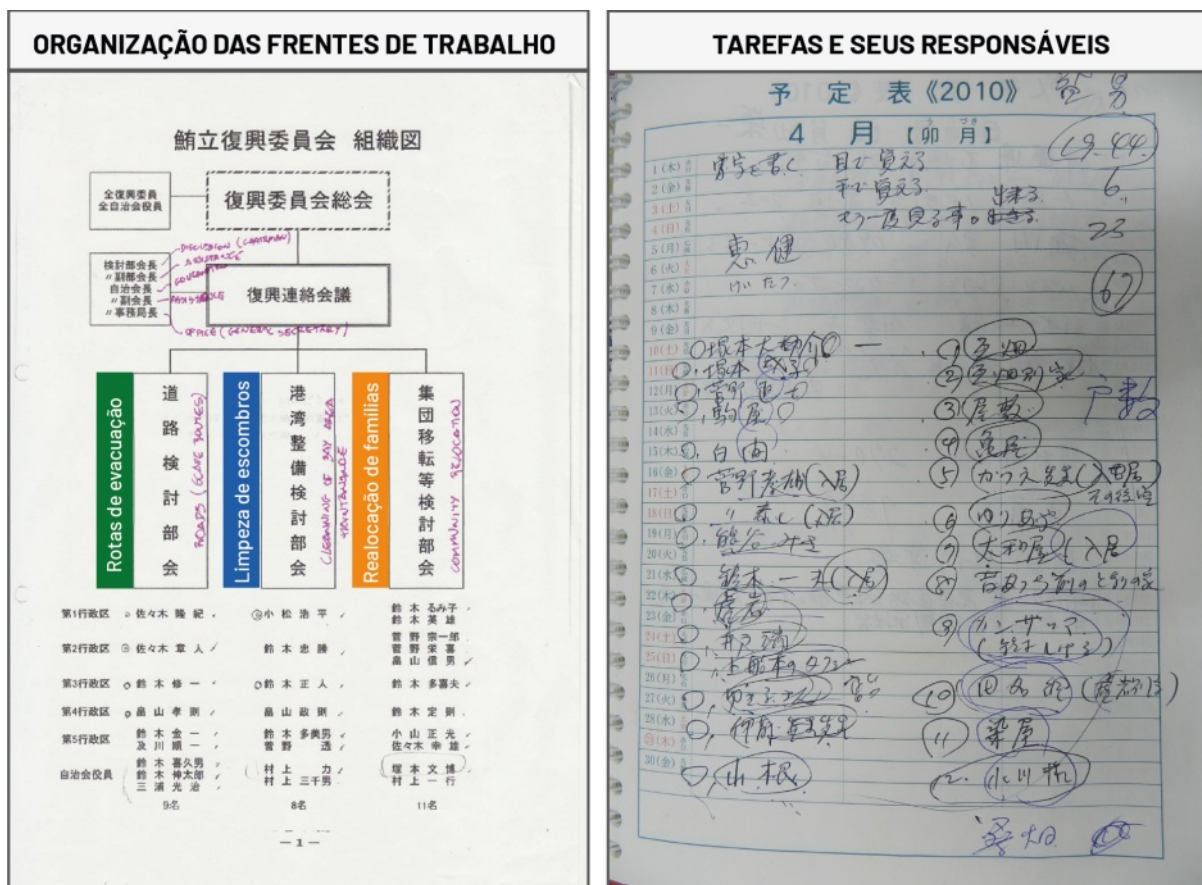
ORGANIZAÇÃO DAS FRENTES DE TRABALHO

鮪立復興委員会 組織図

全復興委員
全自治会役員

復興委員会総会

DISCUSSION (CHAIRMAN)
ASSISTANCE
GOVERNANCE
ASSISTANCE
OFFICE (GENERAL SECRETARY)

検討部会長
〃副部会長
自治会長
〃副会長
〃事務局長

復興連絡会議

Rotas de evacuação
道路検討部会
ROADS (ESCAPE ROUTES)

Limpeza de escombros
港湾整備検討部会
CLEANING OF BAY AREA INFRASTRUCTURE

Realocação de famílias
集団移転等検討部会
COMMUNITY RELOCATION

| | | | |
|---|---|---|---|
| 第1行政区 | ○佐々木 隆 紀 | ◎小 松 浩 平 | 鈴 木 るみ子 / 鈴 木 英 雄 |
| 第2行政区 | ◎佐々木 章 人 | 鈴 木 忠 勝 | 菅 野 宗一郎 / 菅 野 栄 喜 / 畠 山 信 男 |
| 第3行政区 | ○鈴 木 修 一 | ○鈴 木 正 人 | 鈴 木 多喜夫 |
| 第4行政区 | ○畠 山 孝 則 | 畠 山 政 則 | 鈴 木 定 則 |
| 第5行政区 | 鈴 木 金 一 / 及 川 順 一 | 鈴 木 多美男 / 菅 野 透 | 小 山 正 光 / 佐々木 幸 雄 |
| 自治会役員 | 鈴 木 喜久男 / 鈴 木 伸太郎 / 三 浦 光 治 | 村 上 力 / 村 上 三千男 | 塚 本 文 博 / 村 上 一 行 |
| | 9名 | 8名 | 11名 |

— 1 —

TAREFAS E SEUS RESPONSÁVEIS

予定表《2010》 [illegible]

4 月 【卯月】

1(木) 2(金) 3(土) 4(日) 5(月) 6(火) 7(水) 8(木) 9(金) 10(土) 11(日) 12(月) 13(火) 14(水) 15(木) 16(金) 17(土) 18(日) 19(月) 20(火) 21(水) 22(木) 23(金) 24(土) 25(日) 26(月) 27(火) 28(水) 29(木) 30(金)

字を書く 目で覚える
手で覚える
もう一度見る事が出来る。

(19.44)
6
23
67

恵 健
けいたつ

○坂本太郎介○ —
○塚本
○菅野
○鶴尾
○白田
○菅野秀樹(入居)
○ 〃 恭し(入居)
○熊谷みき
○鈴木一夫(入居)
○尾谷
○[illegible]
○小野寺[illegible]
○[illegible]
○伊藤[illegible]
○小根

①三畑
②三畑別宅
③屋敷
④高尾
⑤ カワス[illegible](入田屋) その後宅
⑥ 小田島
⑦ 大和屋(入居)
⑧ 吉田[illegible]
⑨ カンザッマ (鈴木しげる)
⑩ 田名部(芳郎)
⑪ 染屋
⑫ 小川 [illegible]

戸数

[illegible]